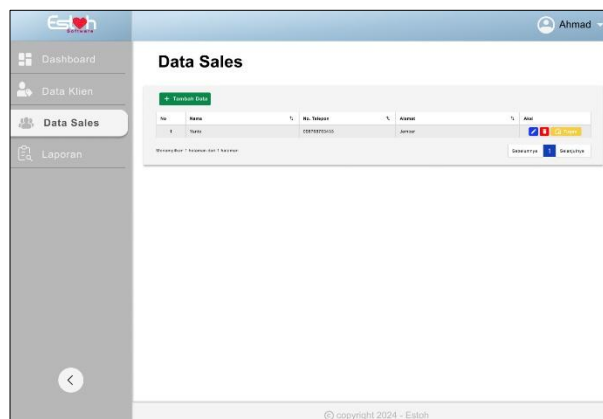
Esteh
Software

Ahmad

Dashboard
Data Klien
Data Sales
Laporan

Data Sales

+ Tambah Data

| No | Nama | No. Telepon | Alamat | Aksi |
|---|---|---|---|---|
| 1 | Yanto | 0897887654 | Jember | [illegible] |

Menampilkan 1 hingga 1 dari 1 hasil

Sebelumnya 1 Berikutnya

© copyright 2024 - Esteh